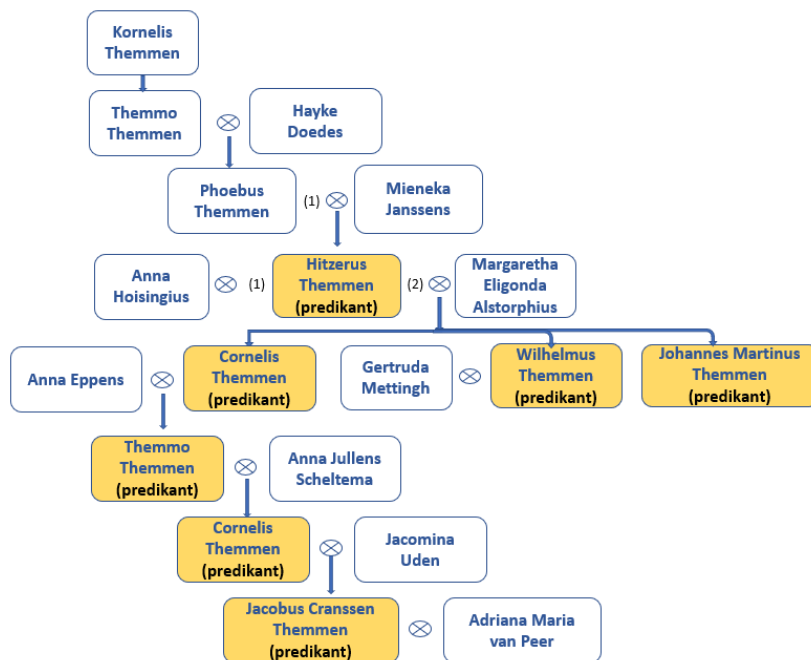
Kornelis Themmen

Themmo Themmen ⊗ Hayke Doedes

Phoebus Themmen (1) ⊗ Mieneka Janssens

Anna Hoisingius ⊗ (1) Hitzerus Themmen (predikant) (2) ⊗ Margaretha Eligonda Alstorphius

Anna Eppens ⊗ Cornelis Themmen (predikant)

Gertruda Mettingh ⊗ Wilhelmus Themmen (predikant)

Johannes Martinus Themmen (predikant)

Themmo Themmen (predikant) ⊗ Anna Jullens Scheltema

Cornelis Themmen (predikant) ⊗ Jacomina Uden

Jacobus Cranssen Themmen (predikant) ⊗ Adriana Maria van Peer